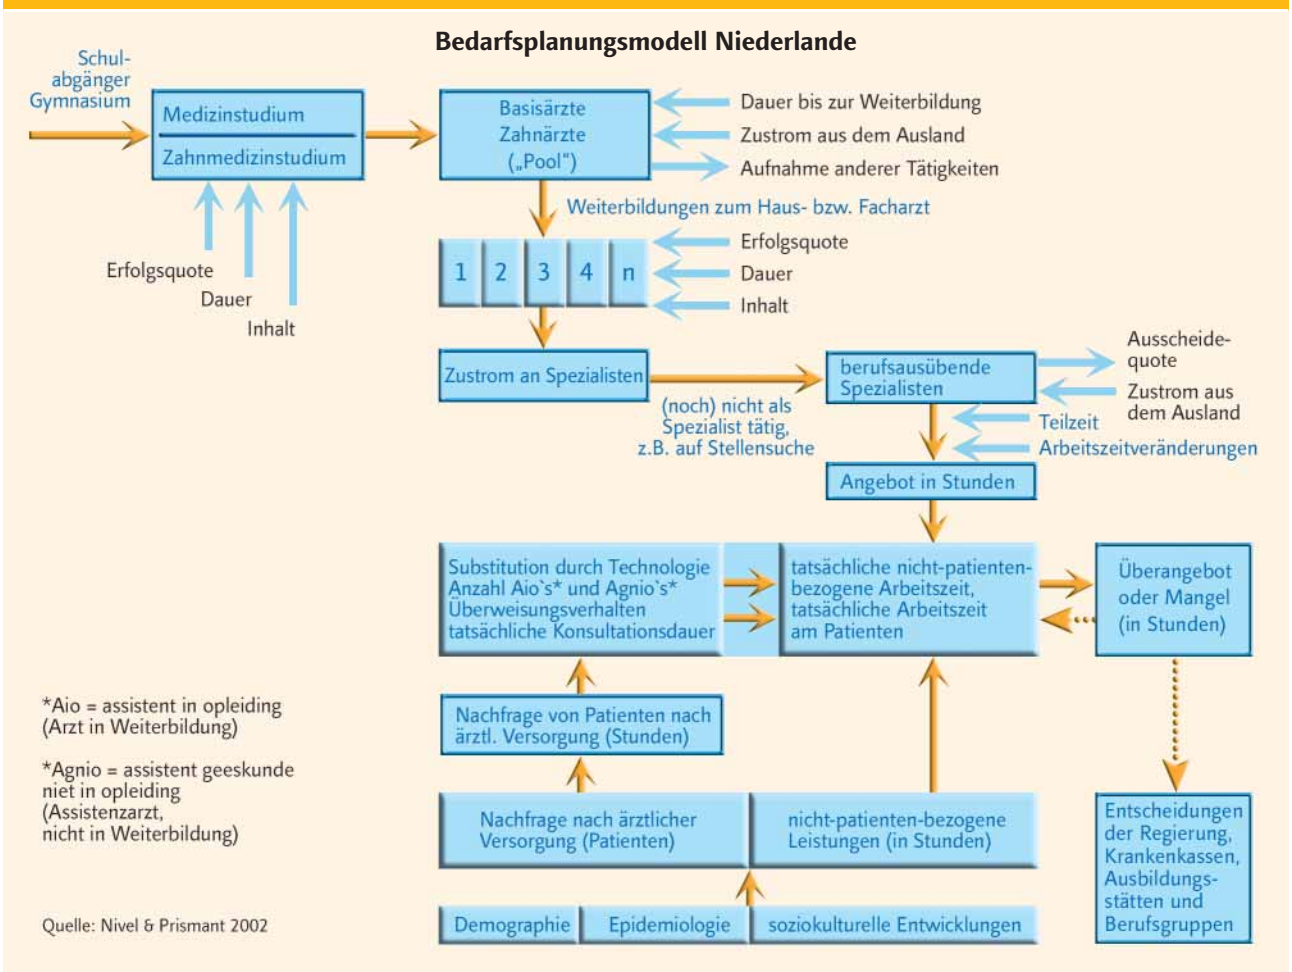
Bedarfsplanungsmodell Niederlande

Schulabgänger Gymnasium

Medizinstudium

Zahnmedizinstudium

Erfolgsquote

Dauer

Inhalt

Basisärzte Zahnärzte („Pool")

Dauer bis zur Weiterbildung

Zustrom aus dem Ausland

Aufnahme anderer Tätigkeiten

Weiterbildungen zum Haus- bzw. Facharzt

1 2 3 4 n

Erfolgsquote

Dauer

Inhalt

Zustrom an Spezialisten

(noch) nicht als Spezialist tätig, z.B. auf Stellensuche

berufsausübende Spezialisten

Ausscheidequote

Zustrom aus dem Ausland

Teilzeit

Arbeitszeitveränderungen

Angebot in Stunden

Substitution durch Technologie Anzahl Aio`s* und Agnio`s* Überweisungsverhalten tatsächliche Konsultationsdauer

tatsächliche nicht-patientenbezogene Arbeitszeit, tatsächliche Arbeitszeit am Patienten

Überangebot oder Mangel (in Stunden)

Nachfrage von Patienten nach ärztl. Versorgung (Stunden)

Nachfrage nach ärztlicher Versorgung (Patienten)

nicht-patienten-bezogene Leistungen (in Stunden)

Entscheidungen der Regierung, Krankenkassen, Ausbildungsstätten und Berufsgruppen

Demographie

Epidemiologie

soziokulturelle Entwicklungen

*Aio = assistent in opleiding (Arzt in Weiterbildung)

*Agnio = assistent geeskunde niet in opleiding (Assistenzarzt, nicht in Weiterbildung)

Quelle: Nivel & Prismant 2002